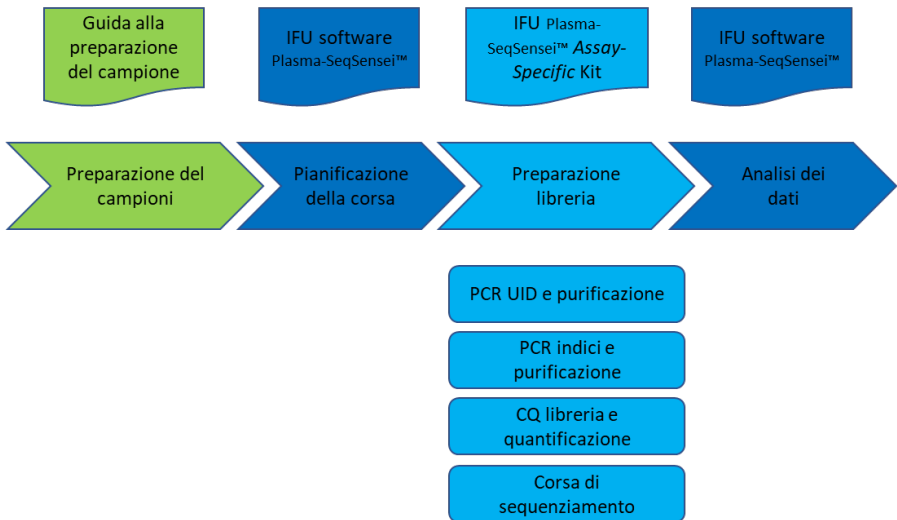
Guida alla preparazione del campione

IFU software Plasma-SeqSensei™

IFU Plasma-SeqSensei™ *Assay-Specific* Kit

IFU software Plasma-SeqSensei™

Preparazione del campioni

Pianificazione della corsa

Preparazione libreria

Analisi dei dati

PCR UID e purificazione

PCR indici e purificazione

CQ libreria e quantificazione

Corsa di sequenziamento